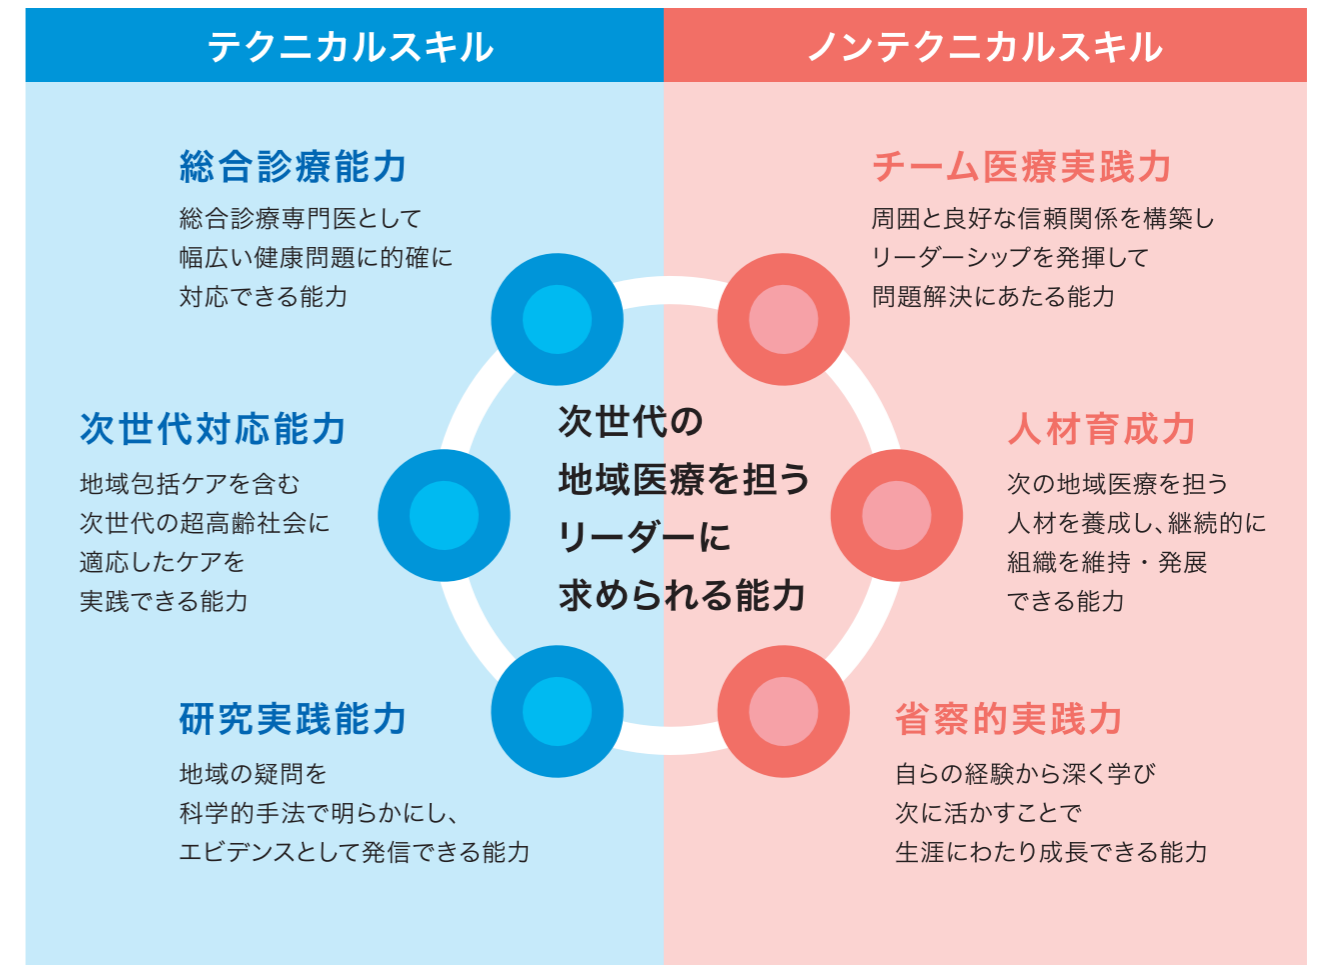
テクニカルスキル

ノンテクニカルスキル

総合診療能力

総合診療専門医として
幅広い健康問題に的確に
対応できる能力

チーム医療実践力

周囲と良好な信頼関係を構築し
リーダーシップを発揮して
問題解決にあたる能力

次世代対応能力

地域包括ケアを含む
次世代の超高齢社会に
適応したケアを
実践できる能力

次世代の
地域医療を担う
リーダーに
求められる能力

人材育成力

次の地域医療を担う
人材を養成し、継続的に
組織を維持・発展
できる能力

研究実践能力

地域の疑問を
科学的手法で明らかにし、
エビデンスとして発信できる能力

省察的実践力

自らの経験から深く学び
次に活かすことで
生涯にわたり成長できる能力